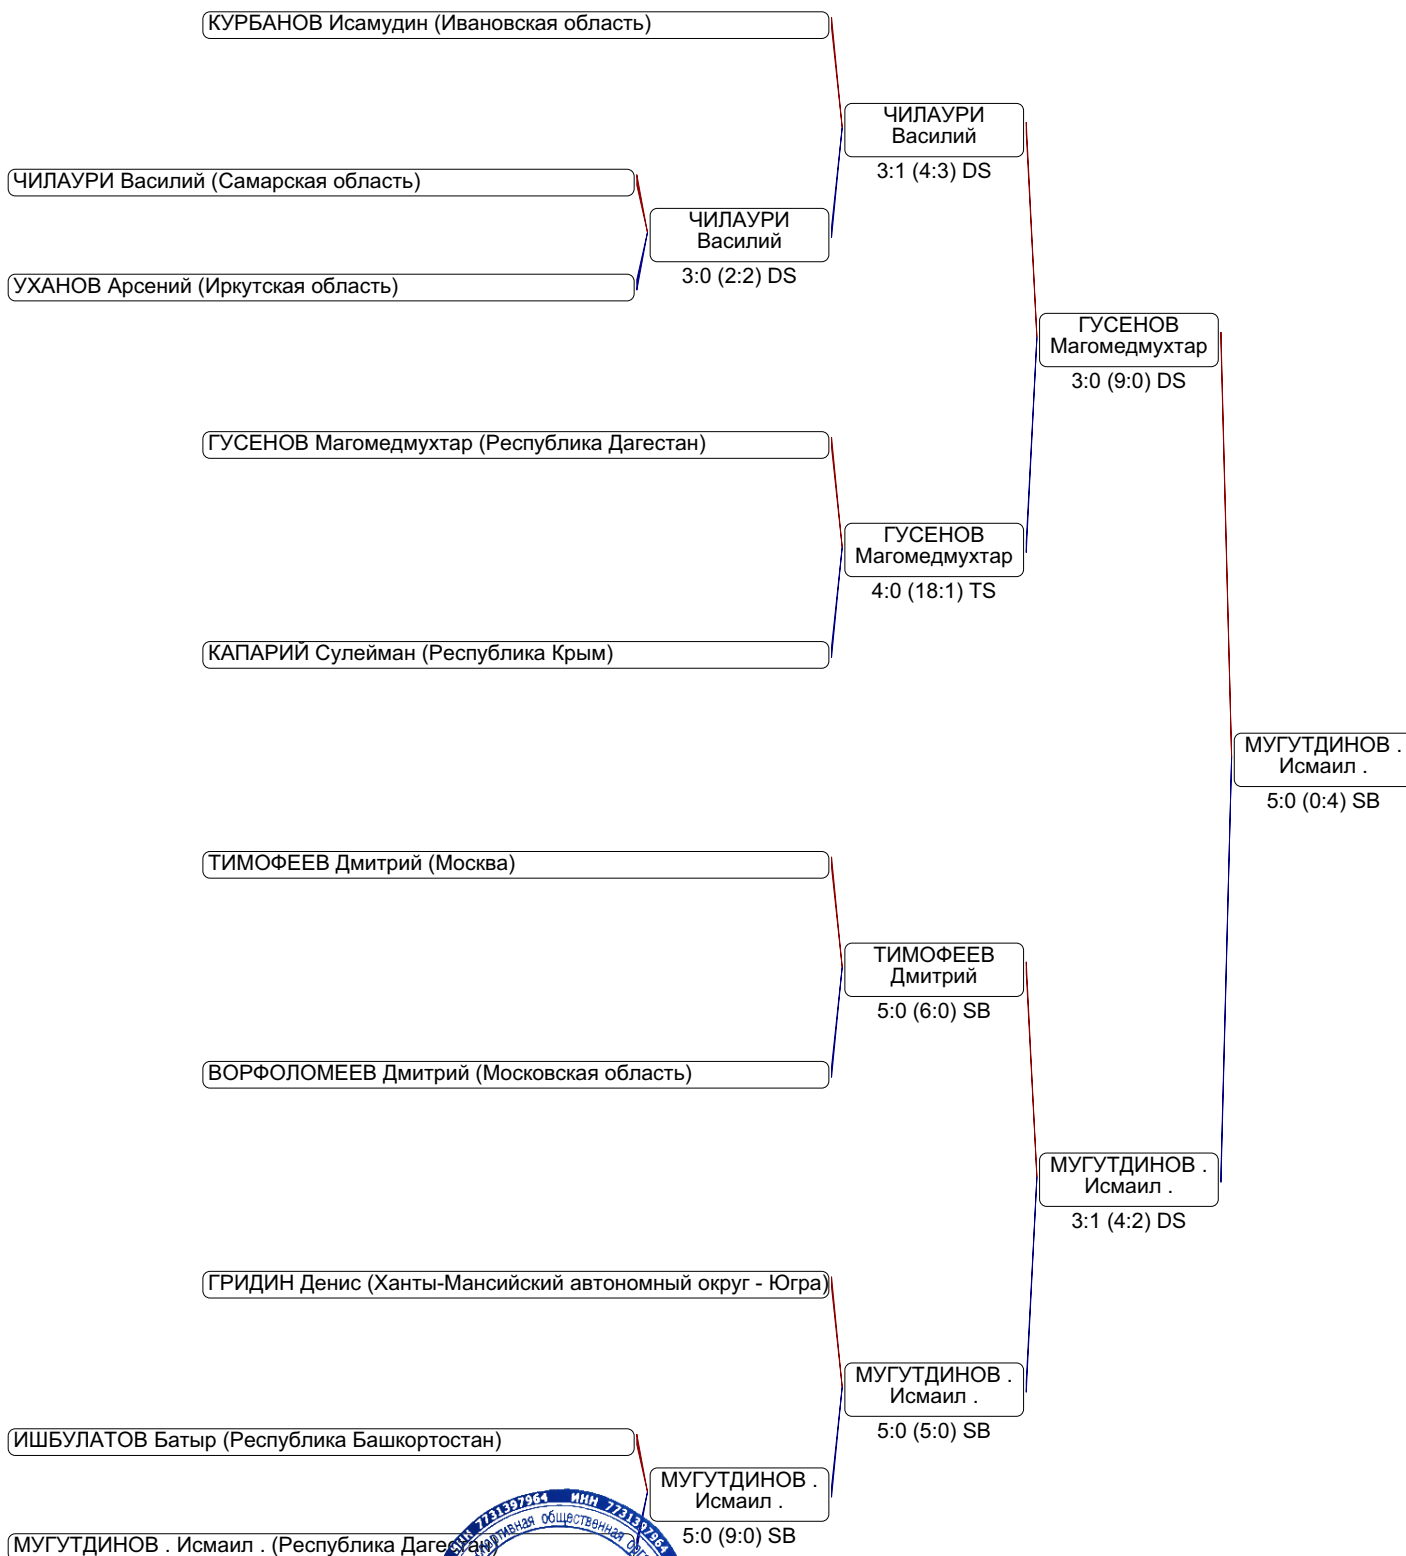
КУРБАНОВ Исамудин (Ивановская область)

ЧИЛАУРИ Василий
3:1 (4:3) DS

ЧИЛАУРИ Василий (Самарская область)

ЧИЛАУРИ Василий
3:0 (2:2) DS

УХАНОВ Арсений (Иркутская область)

ГУСЕНОВ Магомедмухтар
3:0 (9:0) DS

ГУСЕНОВ Магомедмухтар (Республика Дагестан)

ГУСЕНОВ Магомедмухтар
4:0 (18:1) TS

КАПАРИЙ Сулейман (Республика Крым)

МУГУТДИНОВ . Исмаил .
5:0 (0:4) SB

ТИМОФЕЕВ Дмитрий (Москва)

ТИМОФЕЕВ Дмитрий
5:0 (6:0) SB

ВОРФОЛОМЕЕВ Дмитрий (Московская область)

МУГУТДИНОВ . Исмаил .
3:1 (4:2) DS

ГРИДИН Денис (Ханты-Мансийский автономный округ - Югра)

МУГУТДИНОВ . Исмаил .
5:0 (5:0) SB

ИШБУЛАТОВ Батыр (Республика Башкортостан)

МУГУТДИНОВ . Исмаил .
5:0 (9:0) SB

МУГУТДИНОВ . Исмаил . (Республика Дагестан)

ИНН 7731397964 ИНН 7731397964 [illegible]тивная общественная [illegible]